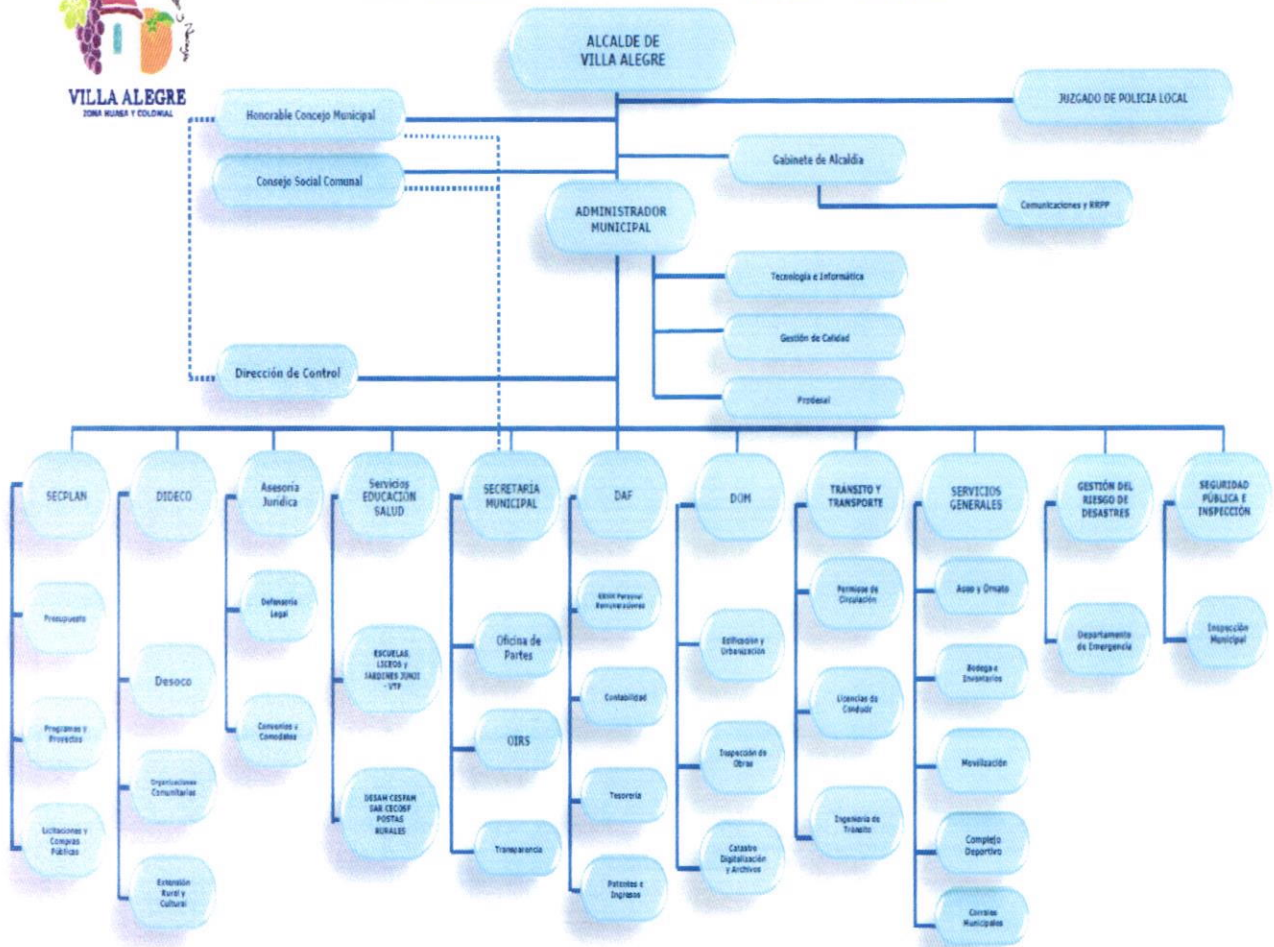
VILLA ALEGRE
ZONA HUASA Y COLONIAL

ALCALDE DE VILLA ALEGRE

Honorable Concejo Municipal

JUZGADO DE POLICIA LOCAL

Consejo Social Comunal

Gabinete de Alcaldía

Comunicaciones y RRPP

ADMINISTRADOR MUNICIPAL

Tecnología e Informática

Gestión de Calidad

Prodesal

Dirección de Control

SECPLAN

Presupuesto

Programas y Proyectos

Licitaciones y Compras Públicas

DIDECO

Desoco

Organizaciones Comunitarias

Extensión Rural y Cultural

Asesoría Jurídica

Defensoría Legal

Convenios y Comodatos

Servicios EDUCACIÓN SALUD

ESCUELAS, LICEOS y JARDINES JUNJI - VTF

DESAM CESFAM SAR CECOSF POSTAS RURALES

SECRETARIA MUNICIPAL

Oficina de Partes

OIRS

Transparencia

DAF

RRHH Personal Remuneraciones

Contabilidad

Tesorería

Patentes e Ingresos

DOM

Edificación y Urbanización

Inspección de Obras

Catastro Digitalización y Archivos

TRÁNSITO Y TRANSPORTE

Permisos de Circulación

Licencias de Conducir

Ingeniería de Tránsito

SERVICIOS GENERALES

Aseo y Ornato

Bodega e Inventarios

Movilización

Complejo Deportivo

Corrales Municipales

GESTIÓN DEL RIESGO DE DESASTRES

Departamento de Emergencia

SEGURIDAD PÚBLICA E INSPECCIÓN

Inspección Municipal